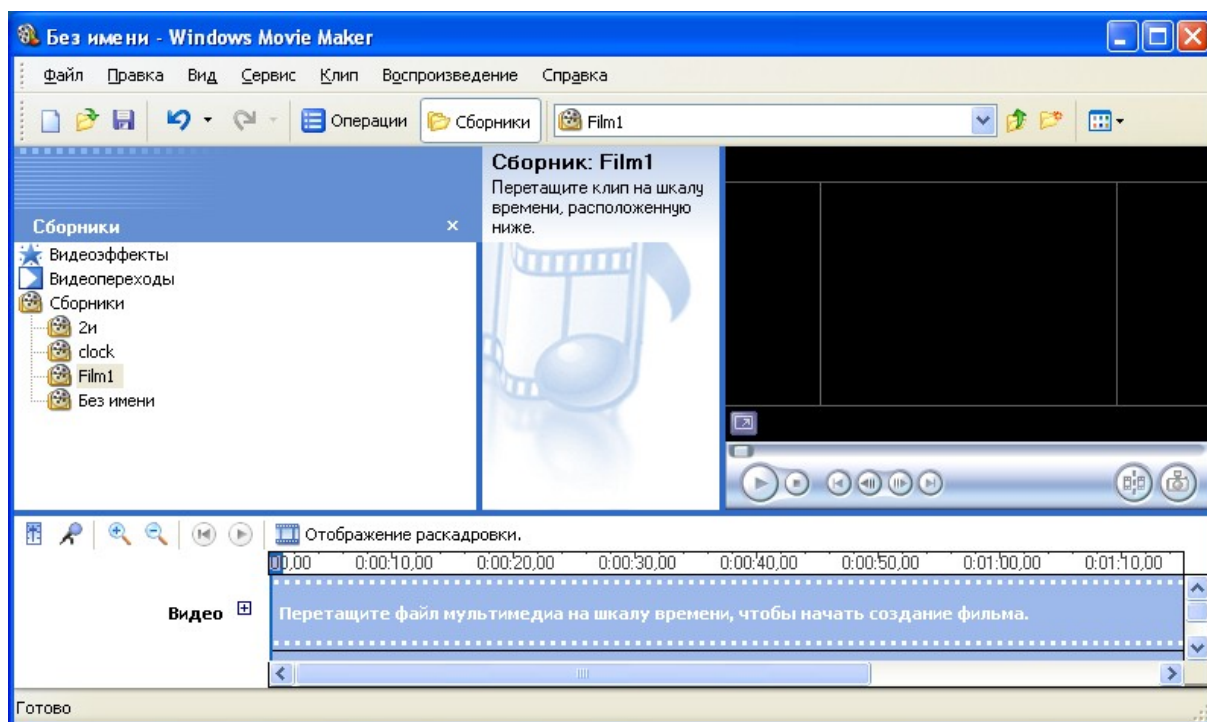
Без имени - Windows Movie Maker

Файл Правка Вид Сервис Клип Воспроизведение Справка

Операции Сборники Film1

Сборники ×

Видеоэффекты
Видеопереходы
Сборники
2и
clock
Film1
Без имени

Сборник: Film1
Перетащите клип на шкалу времени, расположенную ниже.

Отображение раскадровки.

0,00 0:00:10,00 0:00:20,00 0:00:30,00 0:00:40,00 0:00:50,00 0:01:00,00 0:01:10,00

Видео

Перетащите файл мультимедиа на шкалу времени, чтобы начать создание фильма.

Готово